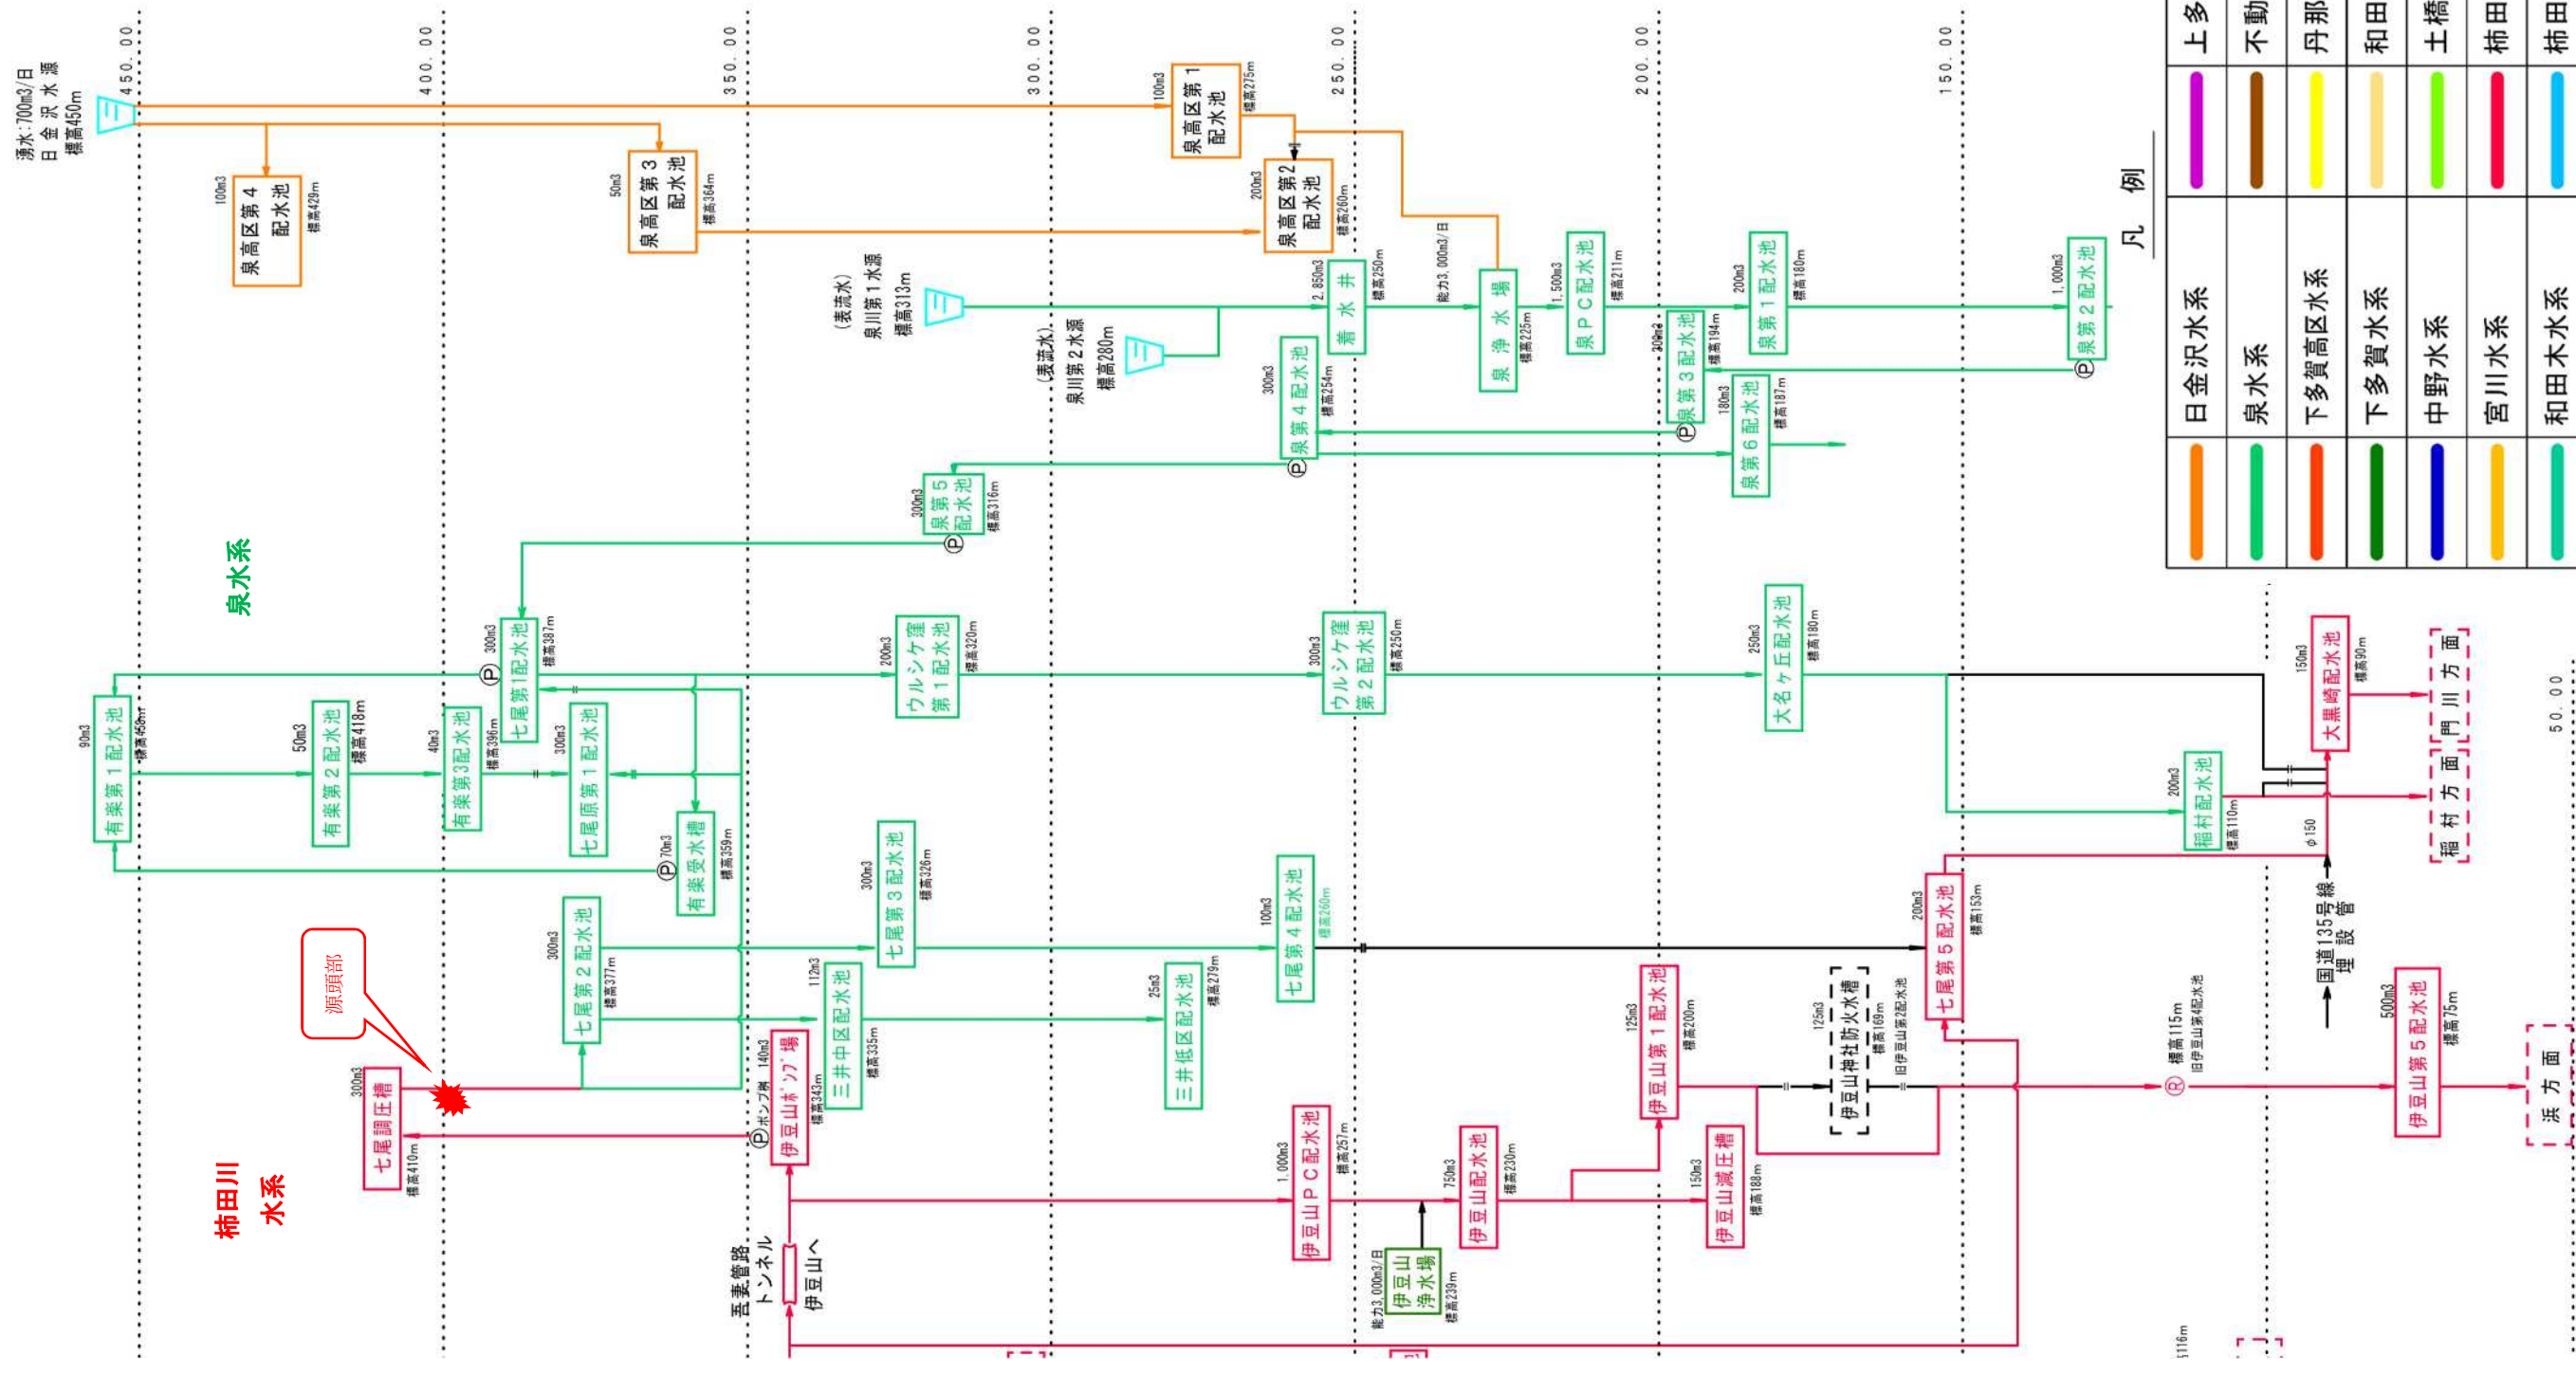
湧水:700m3/日
日金沢水源
標高450m

450.00
400.00
350.00
300.00
250.00
200.00
150.00
50.00

100m3
泉高区第4配水池
標高429m

50m3
泉高区第3配水池
標高364m

100m3
泉高区第1配水池
標高275m

200m3
泉高区第2配水池
標高260m

(表流水)
泉川第1水源
標高313m

(表流水)
泉川第2水源
標高280m

2,850m3
着水井
標高250m

能力3,000m3/日
泉浄水場
標高225m

1,500m3
泉PC配水池
標高211m

200m3
泉第1配水池
標高180m

1,000m3
泉第2配水池

300m3
泉第3配水池
標高194m

180m3
泉第6配水池
標高187m

300m3
泉第4配水池
標高254m

300m3
泉第5配水池
標高316m

泉水系

90m3
有楽第1配水池
標高450m

50m3
有楽第2配水池
標高418m

40m3
有楽第3配水池
標高396m

300m3
七尾第1配水池
標高387m

300m3
七尾原第1配水池

70m3
有楽受水槽
標高359m

200m3
ウルシケ窪第1配水池
標高320m

300m3
ウルシケ窪第2配水池
標高250m

250m3
大名ヶ丘配水池
標高180m

300m3
七尾第2配水池
標高377m

300m3
七尾第3配水池
標高326m

100m3
七尾第4配水池
標高260m

200m3
七尾第5配水池
標高153m

112m3
三井中区配水池
標高335m

25m3
三井低区配水池
標高279m

源頭部

300m3
七尾調圧槽
標高410m

柿田川
水系

ポンプ場
140m3
伊豆山ポンプ場
標高343m

導水管路
トンネル
伊豆山へ

1,000m3
伊豆山PC配水池
標高257m

能力3,000m3/日
伊豆山浄水場
標高239m

750m3
伊豆山配水池
標高230m

125m3
伊豆山第1配水池
標高200m

150m3
伊豆山減圧槽
標高188m

125m3
伊豆山神社防火水槽
標高169m
旧伊豆山第2配水池

標高115m
旧伊豆山第4配水池

500m3
伊豆山第5配水池
標高75m

200m3
稲村配水池
標高110m

150m3
大黒崎配水池
標高90m

φ150
国道135号線
埋設管

稲村方面
門川方面
浜方面

凡例
日金沢水系
泉水系
下多賀高区水系
下多賀水系
中野水系
宮川水系
和田木水系
上多
不動
丹那
和田
土橋
柿田
柿田

116m